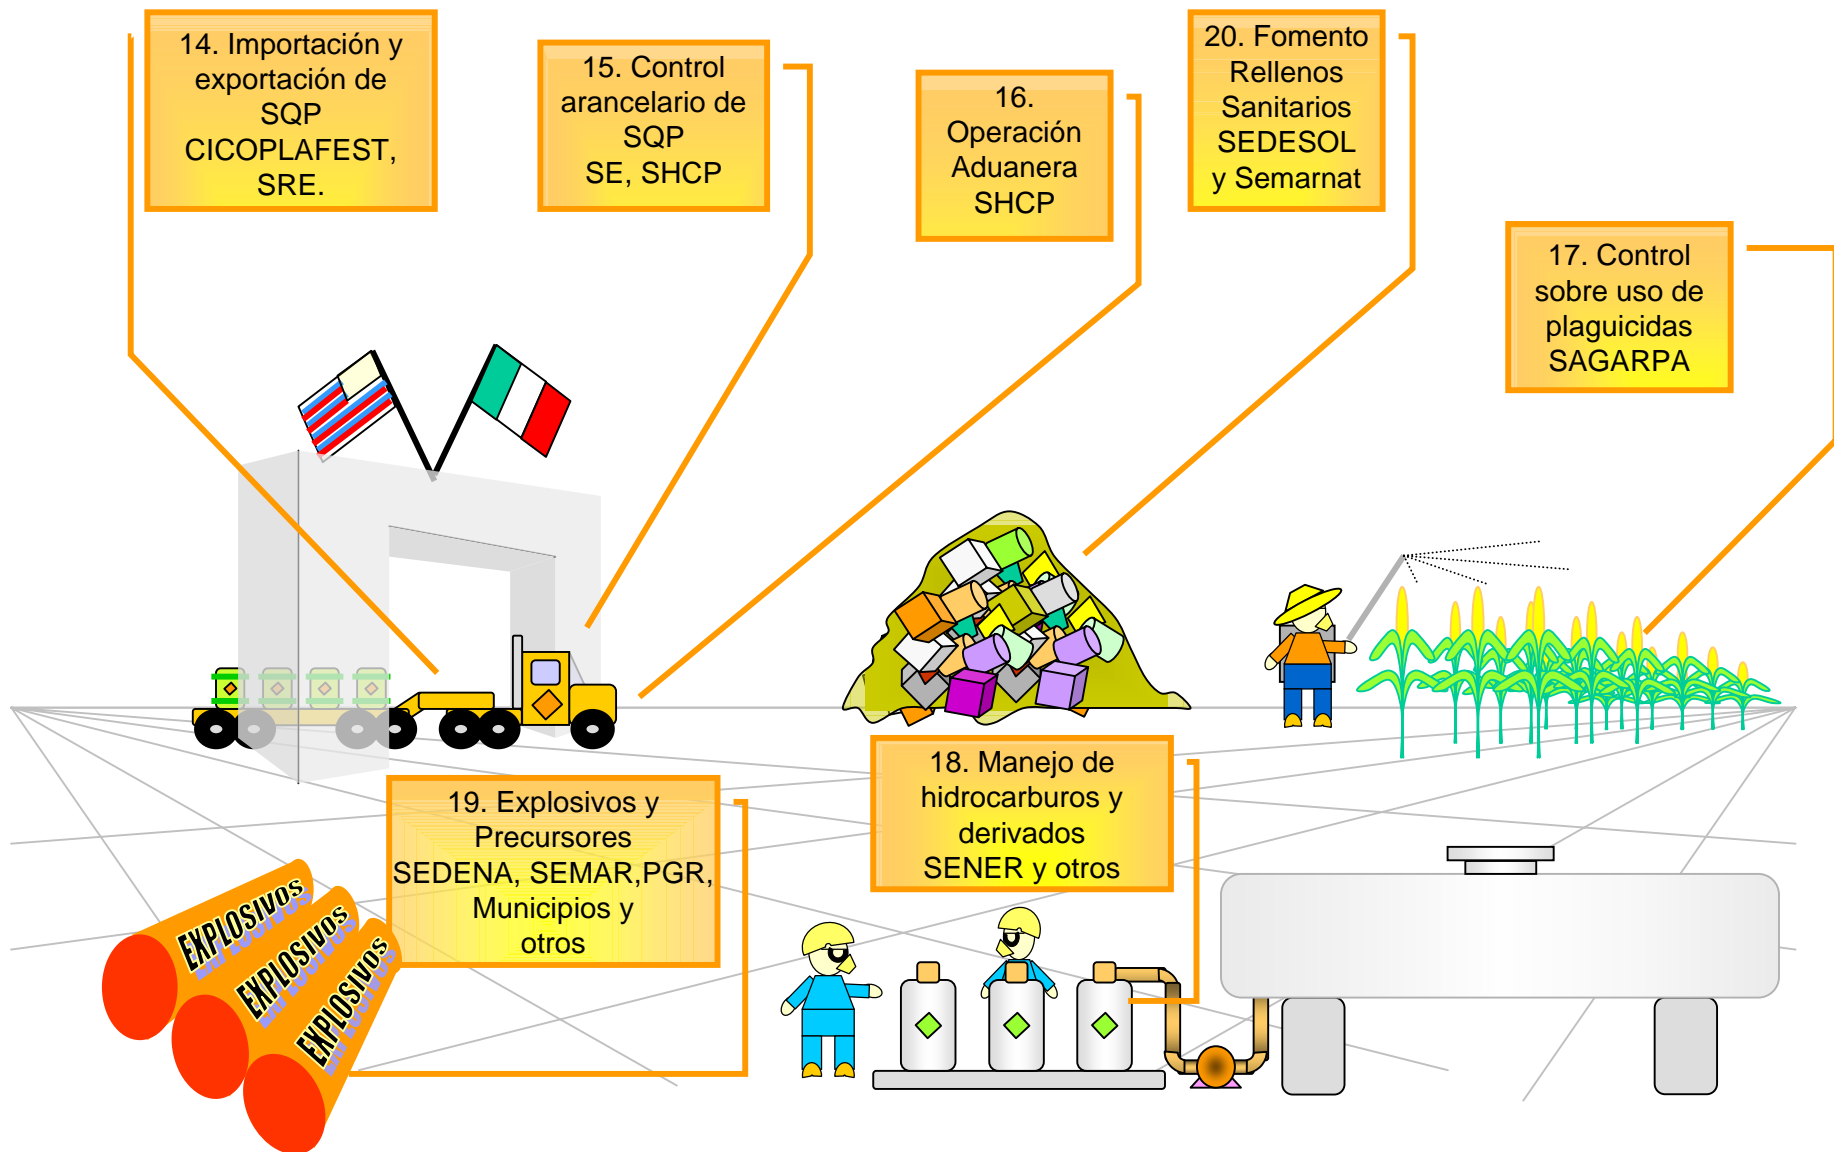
14. Importación y exportación de SQP CICOPLAFEST, SRE.

15. Control arancelario de SQP SE, SHCP

16. Operación Aduanera SHCP

20. Fomento Rellenos Sanitarios SEDESOL y Semarnat

17. Control sobre uso de plaguicidas SAGARPA

18. Manejo de hidrocarburos y derivados SENER y otros

19. Explosivos y Precursores SEDENA, SEMAR,PGR, Municipios y otros

EXPLOSIVOS
EXPLOSIVOS
EXPLOSIVOS